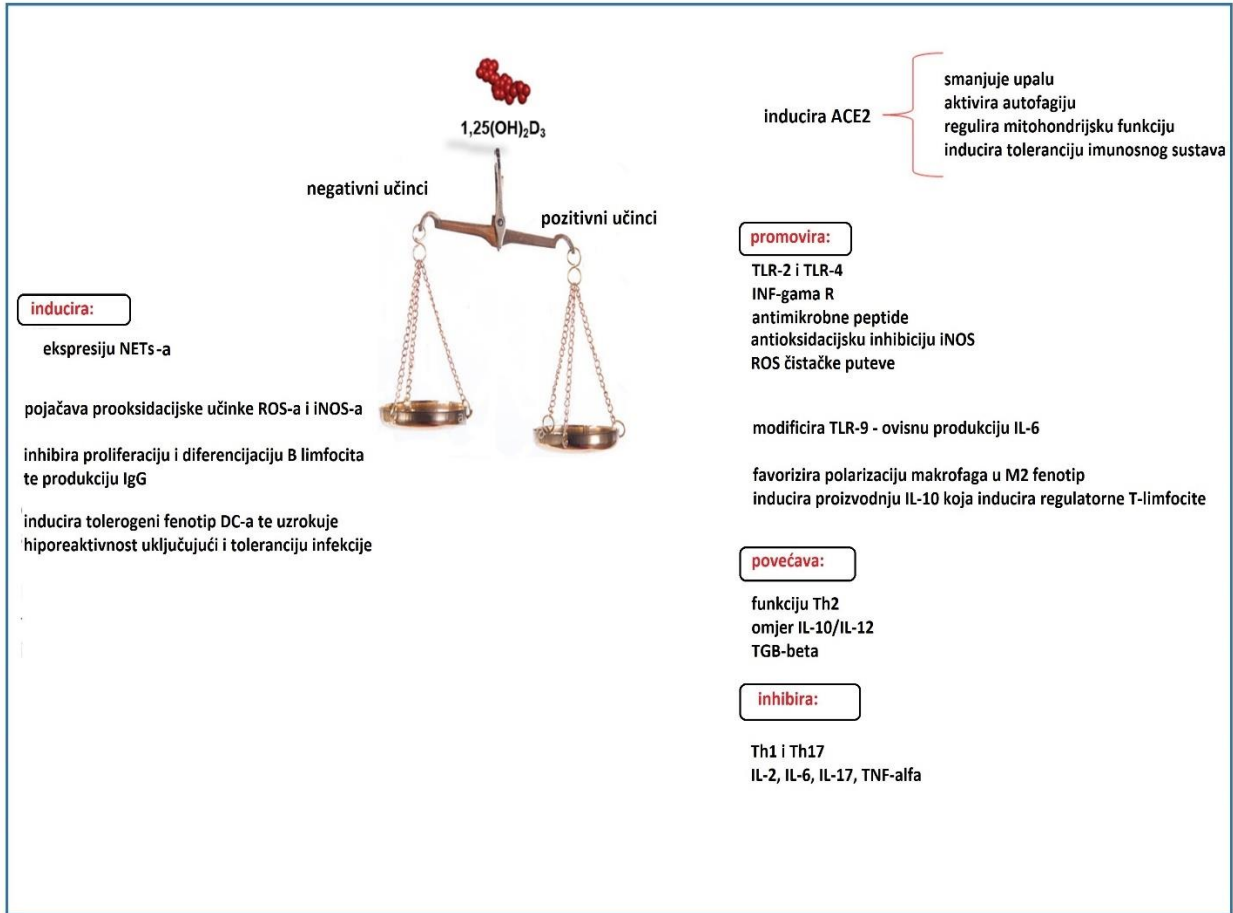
$1{,}25(OH)_2D_3$

negativni učinci

pozitivni učinci

inducira ACE2

smanjuje upalu
aktivira autofagiju
regulira mitohondrijsku funkciju
inducira toleranciju imunosnog sustava

promovira:

TLR-2 i TLR-4
INF-gama R
antimikrobne peptide
antioksidacijsku inhibiciju iNOS
ROS čistačke puteve

modificira TLR-9 - ovisnu produkciju IL-6

favorizira polarizaciju makrofaga u M2 fenotip
inducira proizvodnju IL-10 koja inducira regulatorne T-limfocite

povećava:

funkciju Th2
omjer IL-10/IL-12
TGB-beta

inhibira:

Th1 i Th17
IL-2, IL-6, IL-17, TNF-alfa

inducira:

ekspresiju NETs-a

pojačava prooksidacijske učinke ROS-a i iNOS-a

inhibira proliferaciju i diferencijaciju B limfocita te produkciju IgG

inducira tolerogeni fenotip DC-a te uzrokuje hiporeaktivnost uključujući i toleranciju infekcije